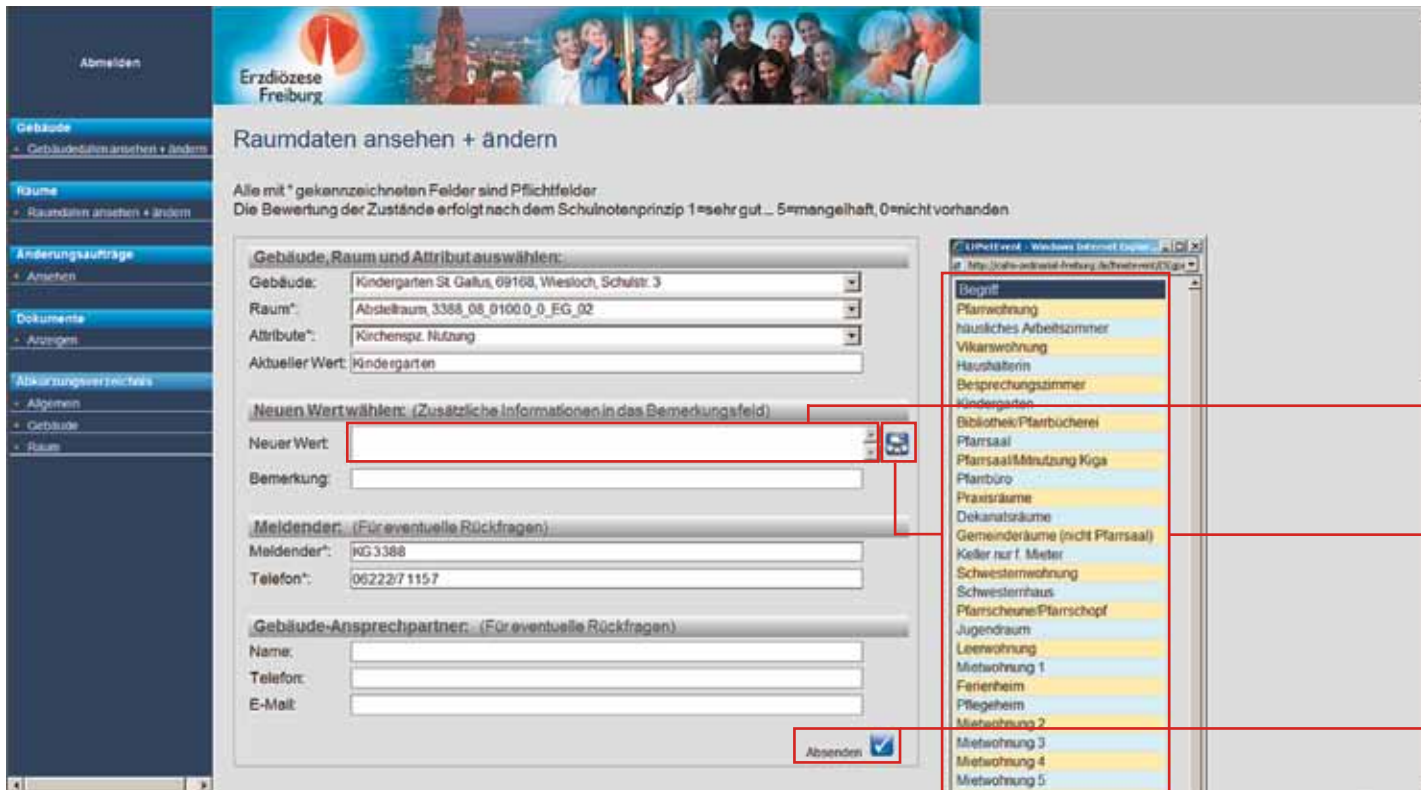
Abmelden

Gebäude
Gebäudedaten ansehen + ändern

Räume
Raumdaten ansehen + ändern

Änderungsaufträge
Ansehen

Dokumente
Anzeigen

Abkürzungsverzeichnis
Allgemein
Gebäude
Raum

Erzdiözese Freiburg

Raumdaten ansehen + ändern

Alle mit * gekennzeichneten Felder sind Pflichtfelder
Die Bewertung der Zustände erfolgt nach dem Schulnotenprinzip 1=sehr gut ... 5=mangelhaft, 0=nicht vorhanden

Gebäude, Raum und Attribut auswählen:
Gebäude: Kindergarten St. Gallus, 69168, Wiesloch, Schulstr. 3
Raum*: Abstellraum, 3388_08_0100.0_0_EG_02
Attribute*: Kirchenspz. Nutzung
Aktueller Wert: Kindergarten

Neuen Wert wählen: (Zusätzliche Informationen in das Bemerkungsfeld)
Neuer Wert:
Bemerkung:

Meldender: (Für eventuelle Rückfragen)
Meldender*: KG3388
Telefon*: 06222/71157

Gebäude-Ansprechpartner: (Für eventuelle Rückfragen)
Name:
Telefon:
E-Mail:

Absenden

LtPvtEvent - Windows Internet Explorer
http://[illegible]

Begriff
Pfarrwohnung
häusliches Arbeitszimmer
Vikarswohnung
Haushälterin
Besprechungszimmer
Kindergarten
Bibliothek/Pfarrbücherei
Pfarrsaal
Pfarrsaal/Mitnutzung Kiga
Pfarrbüro
Praxisräume
Dekanatsräume
Gemeinderäume (nicht Pfarrsaal)
Keller nur f. Mieter
Schwesternwohnung
Schwesternhaus
Pfarrscheune/Pfarrschopf
Jugendraum
Leerwohnung
Mietwohnung 1
Ferienheim
Pflegeheim
Mietwohnung 2
Mietwohnung 3
Mietwohnung 4
Mietwohnung 5